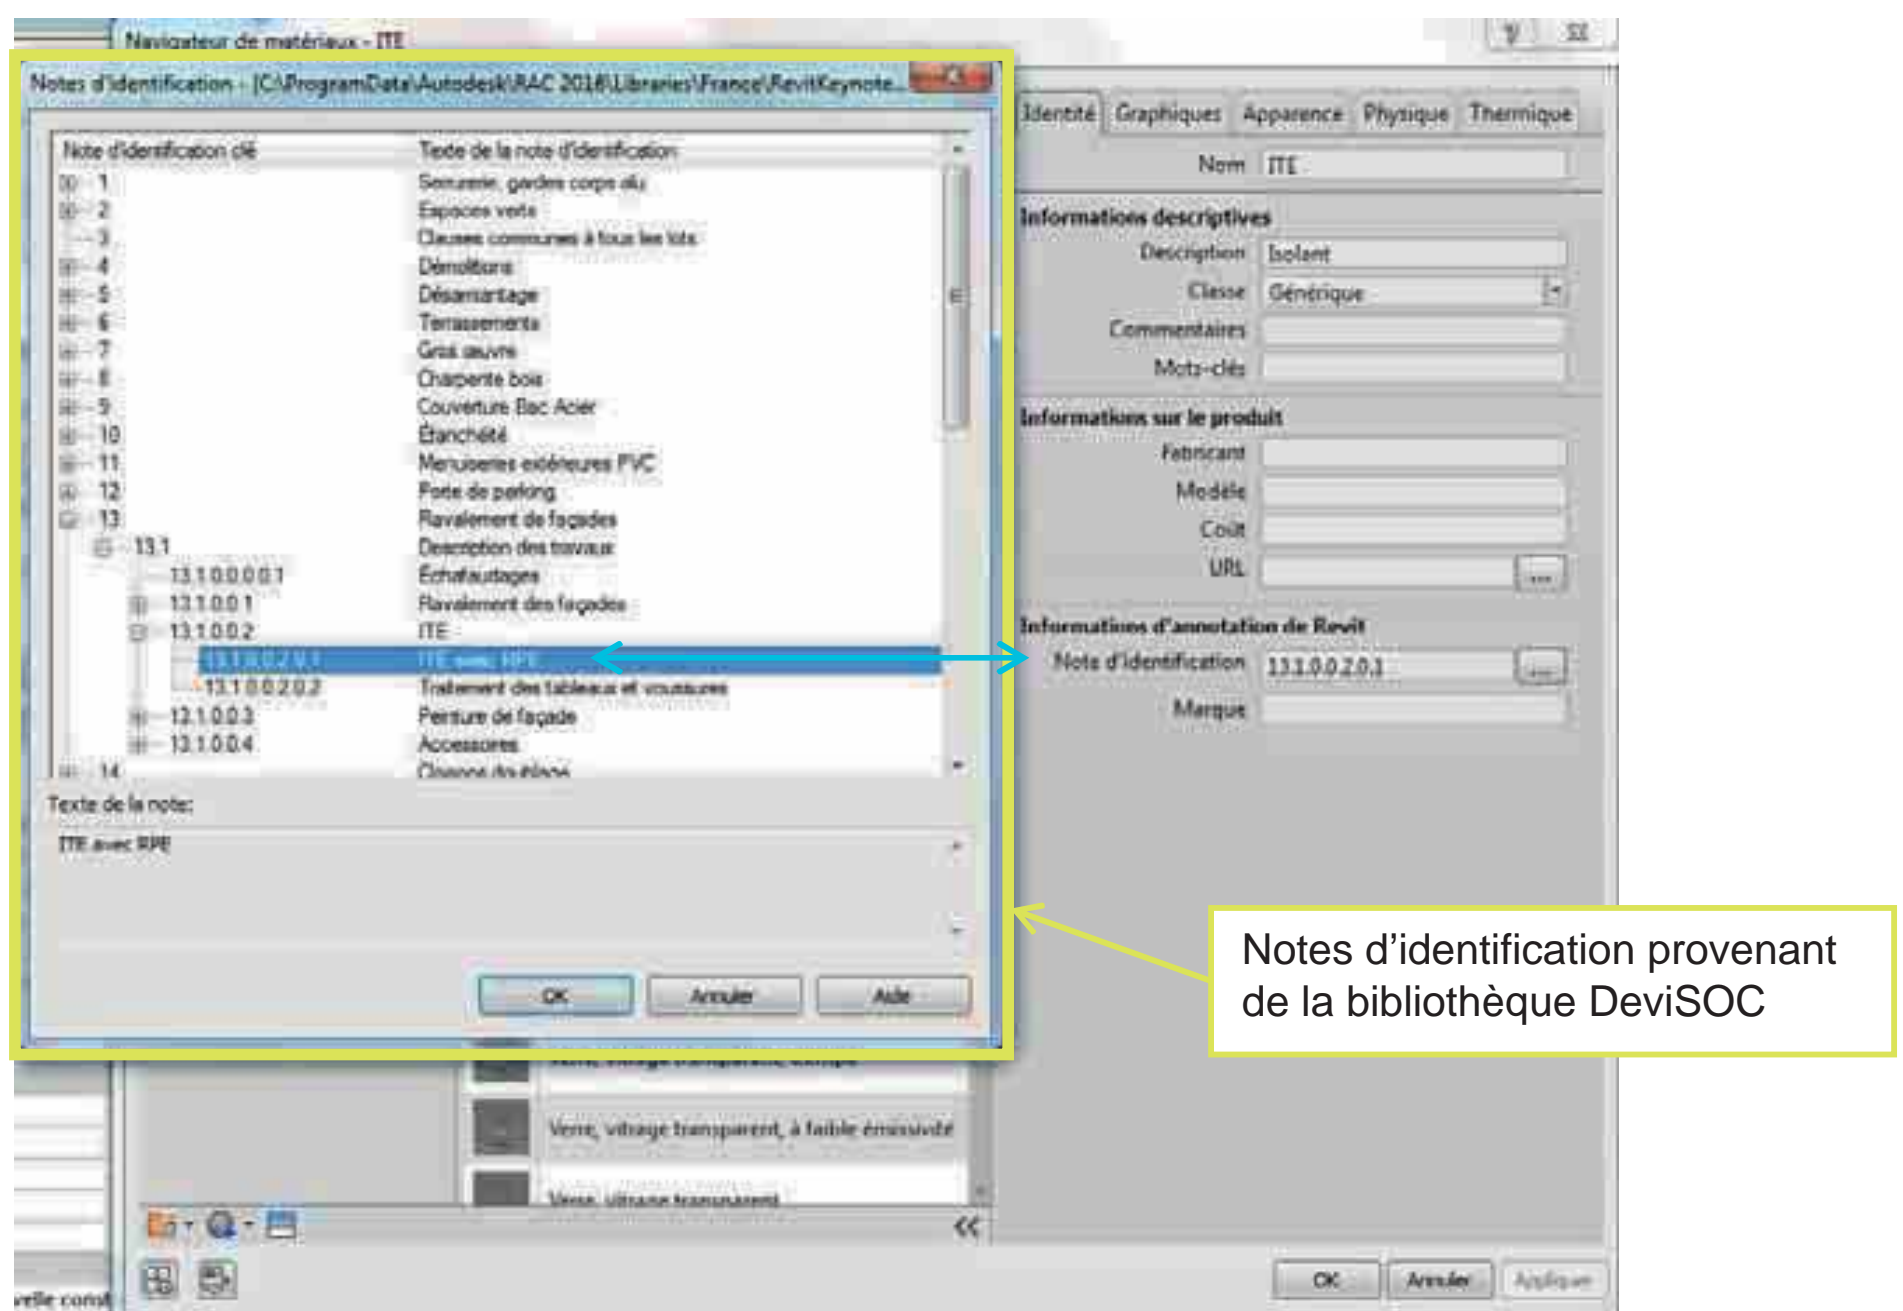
Navigateur de matériaux - ITE

Notes d'identification - [C:\ProgramData\Autodesk\RAC 2016\Libraries\France\RevitKeynote...

| Note d'identification clé | Texte de la note d'identification |
|---|---|
| 1 | Serrurerie, gardes corps alu |
| 2 | Espaces verts |
| 3 | Clauses communes à tous les lots |
| 4 | Démolitions |
| 5 | Désamiantage |
| 6 | Terrassements |
| 7 | Gros œuvre |
| 8 | Charpente bois |
| 9 | Couverture Bac Acier |
| 10 | Étanchéité |
| 11 | Menuiseries extérieures PVC |
| 12 | Porte de parking |
| 13 | Ravalement de façades |
| 13.1 | Description des travaux |
| 13.1.0.0.0.0.1 | Échafaudages |
| 13.1.0.0.1 | Ravalement des façades |
| 13.1.0.0.2 | ITE |
| 13.1.0.0.2.0.1 | ITE avec RPE |
| 13.1.0.0.2.0.2 | Traitement des tableaux et voussures |
| 13.1.0.0.3 | Peinture de façade |
| 13.1.0.0.4 | Accessoires |
| 14 | Cloisons doublage |

Texte de la note:

ITE avec RPE

OK | Annuler | Aide

Identité | Graphiques | Apparence | Physique | Thermique

Nom ITE

Informations descriptives
Description Isolant
Classe Générique
Commentaires
Mots-clés

Informations sur le produit
Fabricant
Modèle
Coût
URL

Informations d'annotation de Revit
Note d'identification 13.1.0.0.2.0.1
Marque

Notes d'identification provenant de la bibliothèque DeviSOC

Verre, vitrage transparent, à faible émissivité
Verre, vitrage transparent

OK | Annuler | Appliquer

velle const